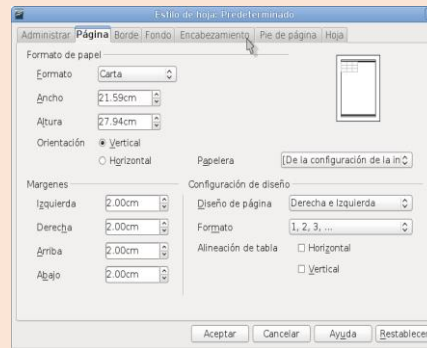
Estilo de hoja: Predeterminado

Administrar | Página | Borde | Fondo | Encabezamiento | Pie de página | Hoja

Formato de papel

Formato: Carta
Ancho: 21.59cm
Altura: 27.94cm
Orientación: Vertical / Horizontal

Papelera: [De la configuración de la in

Margenes

Izquierda: 2.00cm
Derecha: 2.00cm
Arriba: 2.00cm
Abajo: 2.00cm

Configuración de diseño

Diseño de página: Derecha e izquierda
Formato: 1, 2, 3, ...
Alineación de tabla: Horizontal / Vertical

Aceptar | Cancelar | Ayuda | Restablecer